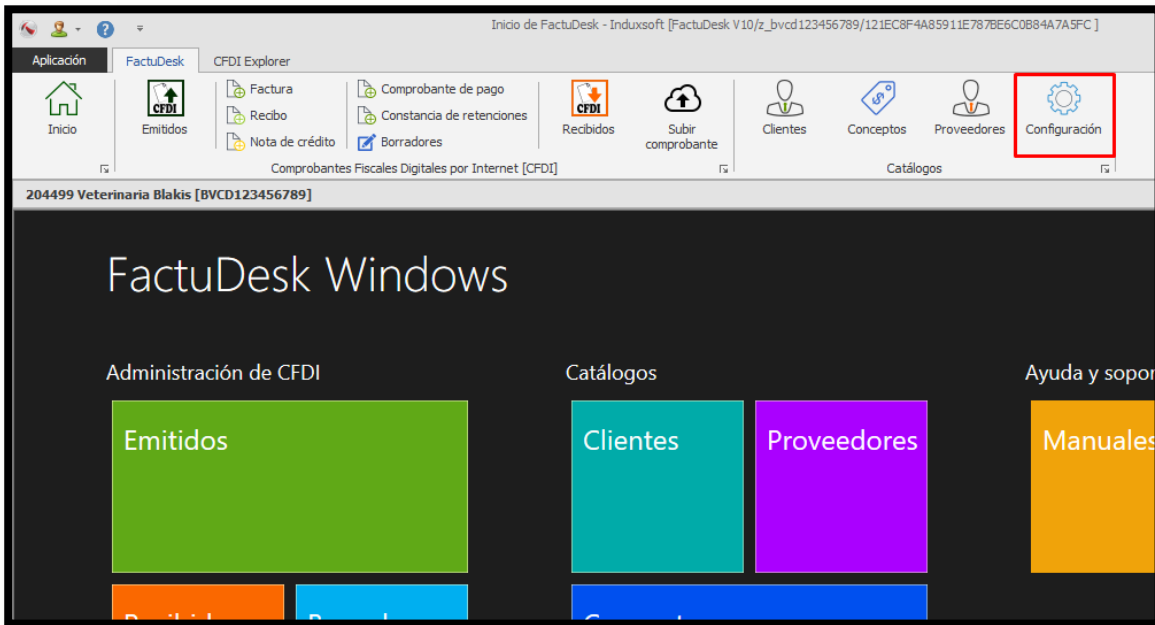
Inicio de FactuDesk - Induxsoft [FactuDesk V10/z_bvcd123456789/121EC8F4A85911E787BE6C0B84A7A5FC ]

Aplicación FactuDesk CFDI Explorer

Inicio
CFDI Emitidos
Factura
Recibo
Nota de crédito
Comprobante de pago
Constancia de retenciones
Borradores
CFDI Recibidos
Subir comprobante
Comprobantes Fiscales Digitales por Internet [CFDI]
Clientes
Conceptos
Proveedores
Configuración
Catálogos

204499 Veterinaria Blakis [BVCD123456789]

FactuDesk Windows

Administración de CFDI

Emitidos

Catálogos

Clientes

Proveedores

Ayuda y sopor

Manuales

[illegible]